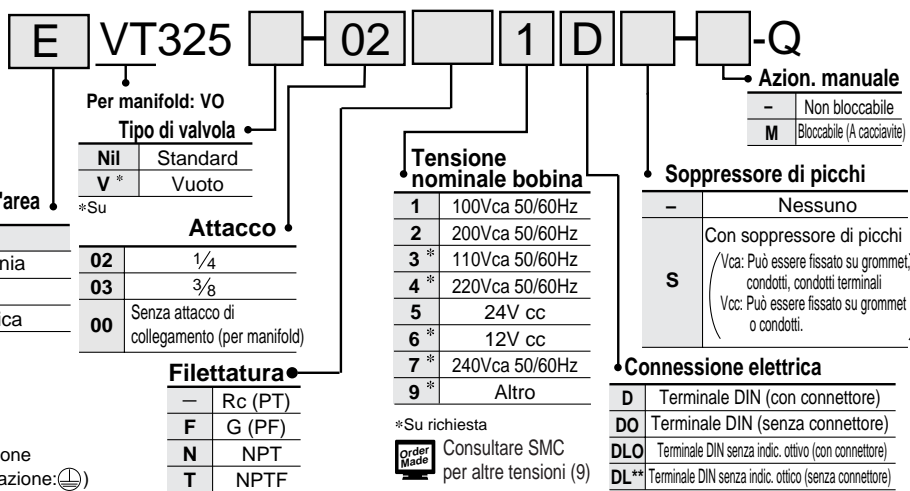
E VT325 [ ] 02 [ ] 1 D [ ] [ ] -Q

Per manifold: VO

Tipo di valvola

| Nil | Standard |
|---|---|
| V * | Vuoto |

*Su

'area

nia

ca

Attacco

| 02 | $\frac{1}{4}$ |
|---|---|
| 03 | $\frac{3}{8}$ |
| 00 | Senza attacco di collegamento (per manifold) |

Filettatura

| – | Rc (PT) |
|---|---|
| F | G (PF) |
| N | NPT |
| T | NPTF |

one
azione:

Tensione nominale bobina

| 1 | 100Vca 50/60Hz |
|---|---|
| 2 | 200Vca 50/60Hz |
| 3 * | 110Vca 50/60Hz |
| 4 * | 220Vca 50/60Hz |
| 5 | 24V cc |
| 6 * | 12V cc |
| 7 * | 240Vca 50/60Hz |
| 9 * | Altro |

*Su richiesta

Order Made

Consultare SMC per altre tensioni (9)

Azion. manuale

| – | Non bloccabile |
|---|---|
| M | Bloccabile (A cacciavite) |

Soppressore di picchi

| – | Nessuno |
|---|---|
| S | Con soppressore di picchi<br>Vca: Può essere fissato su grommet, condotti, condotti terminali<br>Vcc: Può essere fissato su grommet o condotti. |

Connessione elettrica

| D | Terminale DIN (con connettore) |
|---|---|
| DO | Terminale DIN (senza connettore) |
| DLO | Terminale DIN senza indic. ottivo (con connettore) |
| DL** | Terminale DIN senza indic. ottico (senza connettore) |